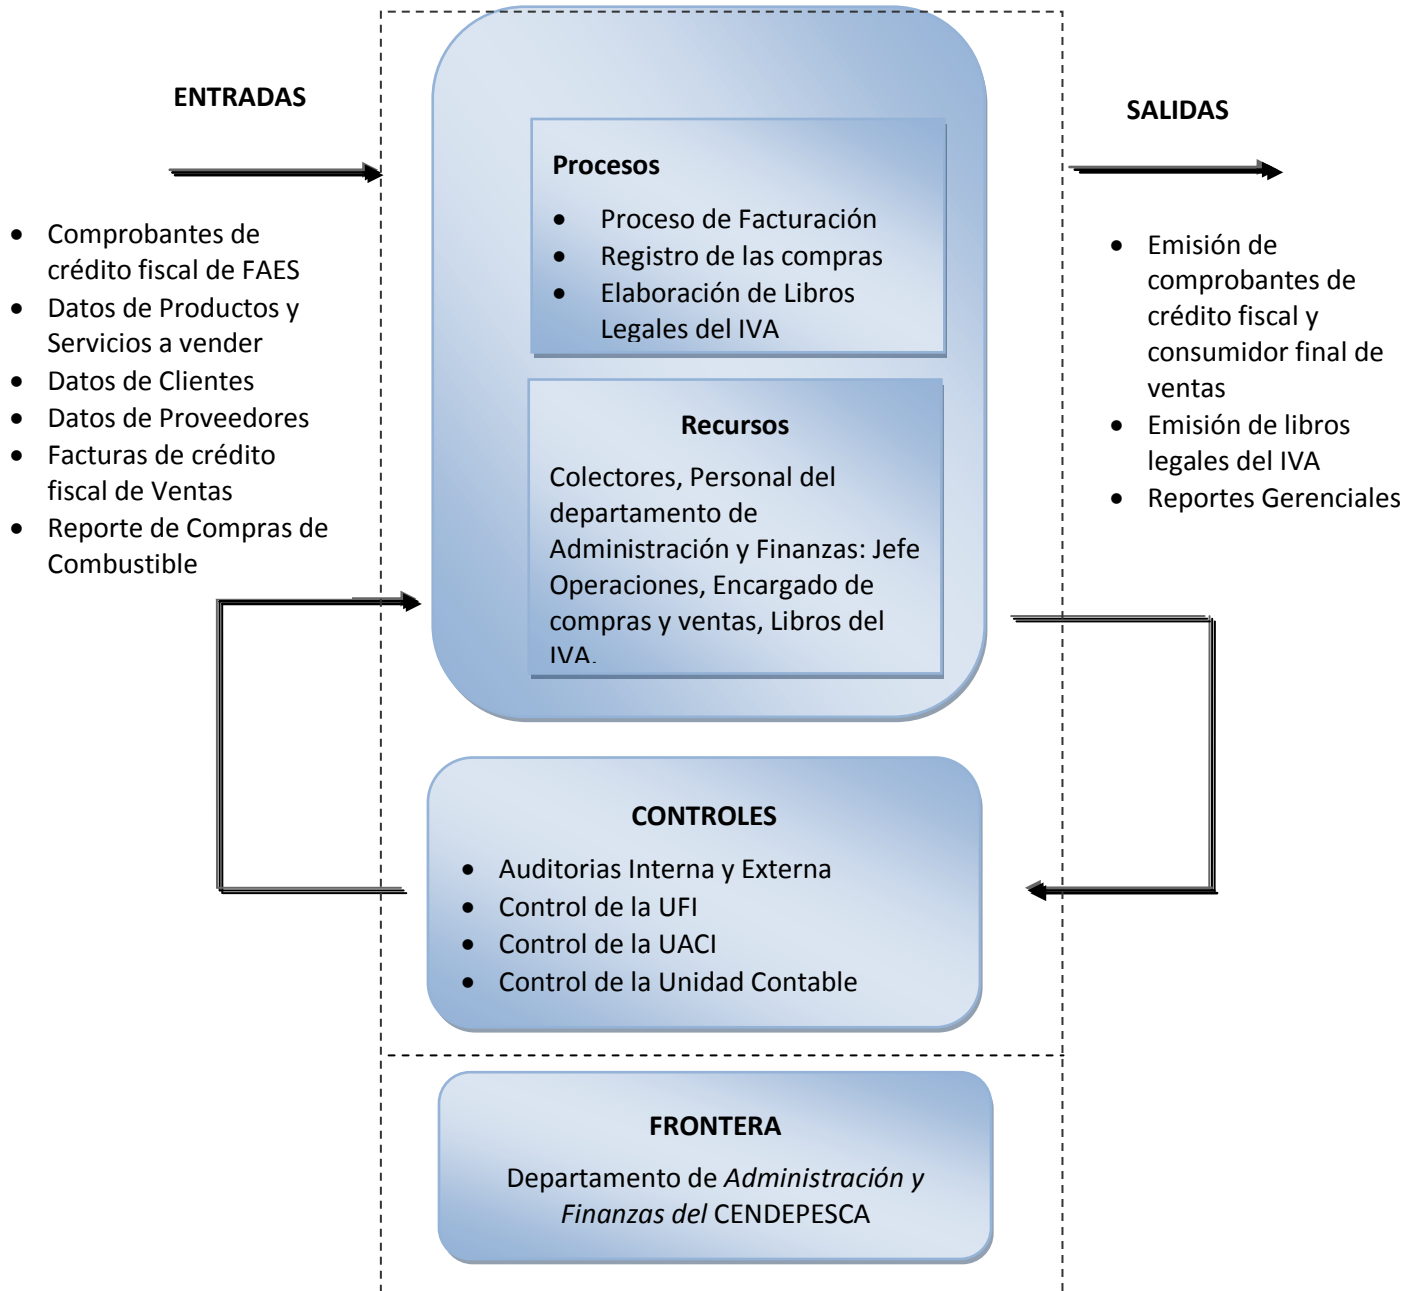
ENTRADAS

- Comprobantes de crédito fiscal de FAES
- Datos de Productos y Servicios a vender
- Datos de Clientes
- Datos de Proveedores
- Facturas de crédito fiscal de Ventas
- Reporte de Compras de Combustible

Procesos

- Proceso de Facturación
- Registro de las compras
- Elaboración de Libros Legales del IVA

Recursos

Colectores, Personal del departamento de Administración y Finanzas: Jefe Operaciones, Encargado de compras y ventas, Libros del IVA.

SALIDAS

- Emisión de comprobantes de crédito fiscal y consumidor final de ventas
- Emisión de libros legales del IVA
- Reportes Gerenciales

CONTROLES

- Auditorias Interna y Externa
- Control de la UFI
- Control de la UACI
- Control de la Unidad Contable

FRONTERA

Departamento de *Administración y Finanzas del* CENDEPESCA